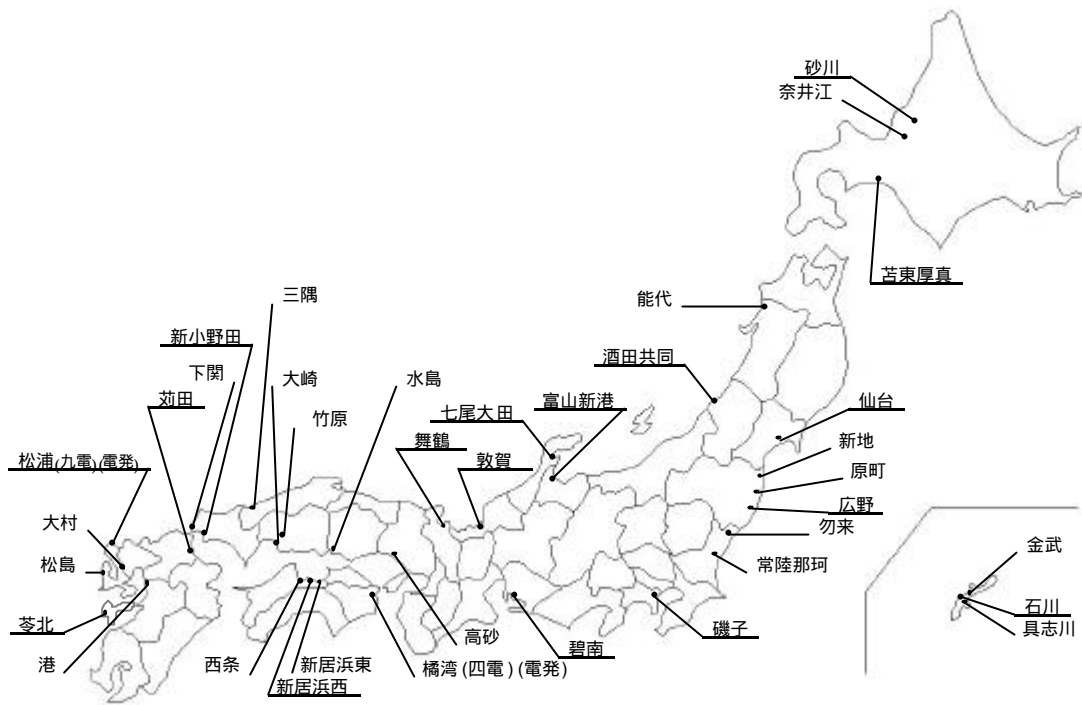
砂川
奈井江
苫東厚真
能代
酒田共同
仙台
新地
原町
広野
勿来
常陸那珂
磯子
碧南
富山新港
七尾大田
敦賀
舞鶴
高砂
橘湾 (四電) (電発)
新居浜東
新居浜西
西条
水島
竹原
大崎
三隅
新小野田
下関
苅田
松浦(九電)(電発)
大村
松島
苓北
港
金武
石川
具志川